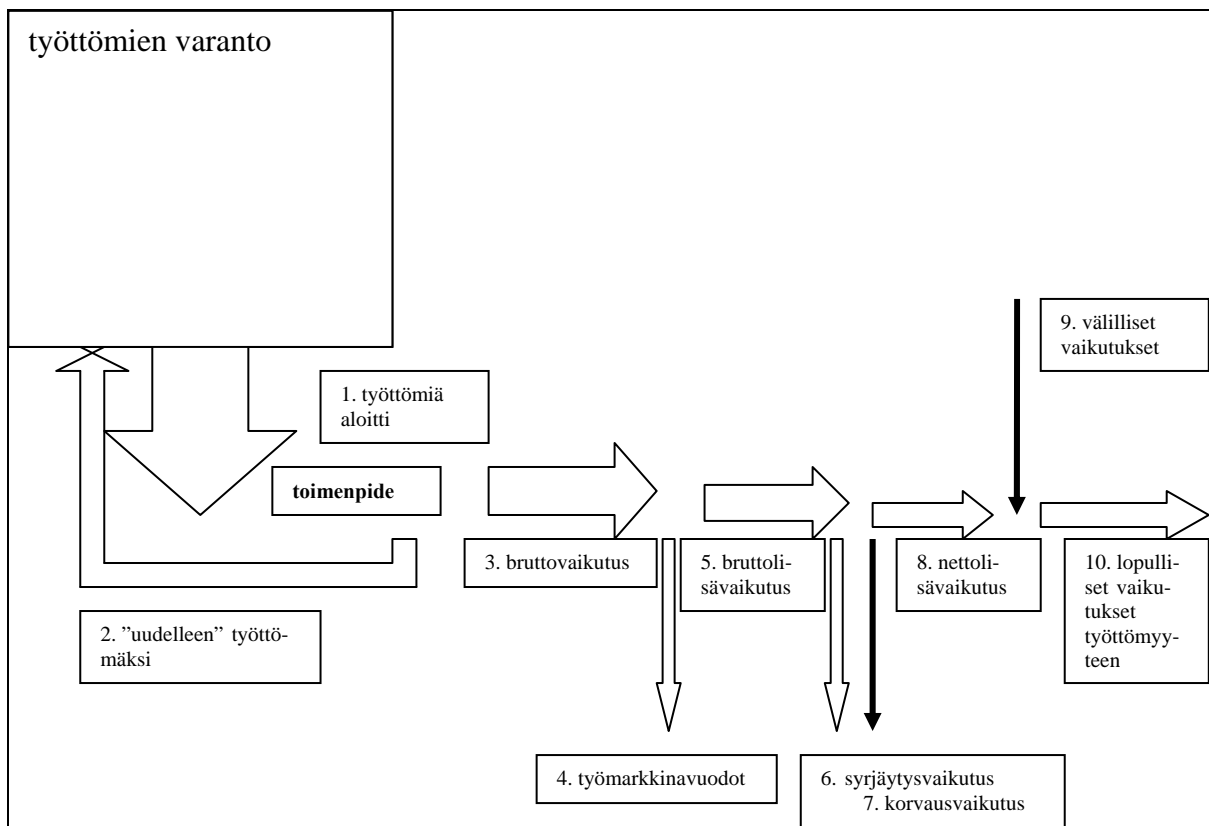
työttömien varanto

1. työttömiä aloitti

toimenpide

2. "uudelleen" työttömäksi

3. bruttovaikutus

4. työmarkkinavuodot

5. bruttolisävaikutus

6. syrjäytysvaikutus
7. korvausvaikutus

8. nettolisävaikutus

9. välilliset vaikutukset

10. lopulliset vaikutukset työttömyyteen